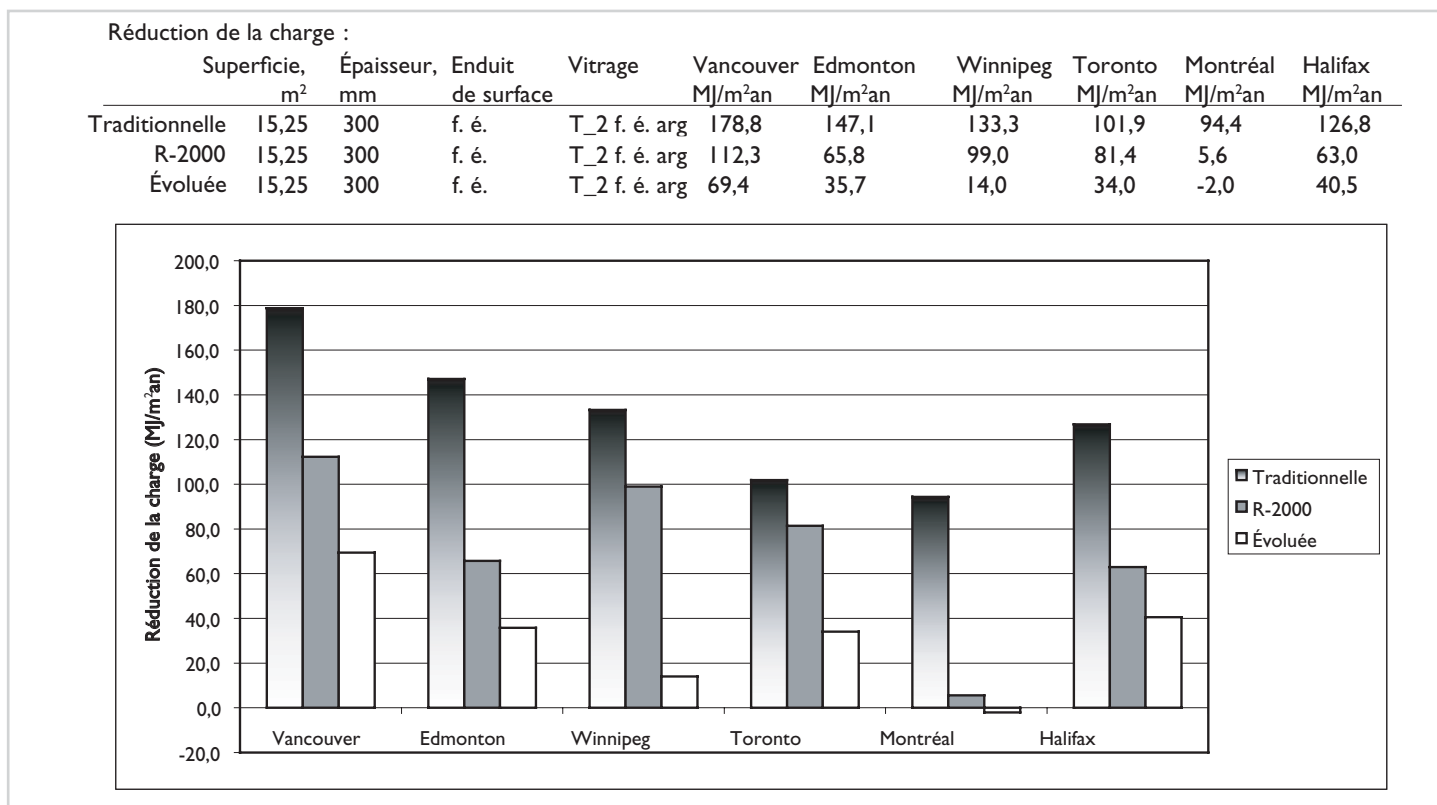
Réduction de la charge :

| | Superficie, $m^2$ | Épaisseur, mm | Enduit de surface | Vitrage | Vancouver MJ/$m^2$an | Edmonton MJ/$m^2$an | Winnipeg MJ/$m^2$an | Toronto MJ/$m^2$an | Montréal MJ/$m^2$an | Halifax MJ/$m^2$an |
|---|---|---|---|---|---|---|---|---|---|---|
| Traditionnelle | 15,25 | 300 | f. é. | T_2 f. é. arg | 178,8 | 147,1 | 133,3 | 101,9 | 94,4 | 126,8 |
| R-2000 | 15,25 | 300 | f. é. | T_2 f. é. arg | 112,3 | 65,8 | 99,0 | 81,4 | 5,6 | 63,0 |
| Évoluée | 15,25 | 300 | f. é. | T_2 f. é. arg | 69,4 | 35,7 | 14,0 | 34,0 | -2,0 | 40,5 |

200,0
180,0
160,0
140,0
120,0
100,0
80,0
60,0
40,0
20,0
0,0
-20,0

Réduction de la charge (MJ/$m^2$an)

Vancouver Edmonton Winnipeg Toronto Montréal Halifax

Traditionnelle
R-2000
Évoluée